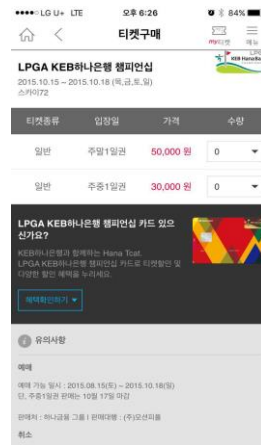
LG U+ LTE 오후 6:26 84%

티켓구매

my티켓 메뉴

LPGA KEB하나은행 챔피언십
2015.10.15 ~ 2015.10.18 (목,금,토,일)
스카이72

| 티켓종류 | 입장일 | 가격 | 수량 |
|---|---|---|---|
| 일반 | 주말1일권 | 50,000 원 | 0 |
| 일반 | 주중1일권 | 30,000 원 | 0 |

LPGA KEB하나은행 챔피언십 카드 있으신가요?

KEB하나은행과 함께하는 Hana Tcat.
LPGA KEB하나은행 챔피언십 카드로 티켓할인 및 다양한 할인 혜택을 누리세요.

혜택확인하기

유의사항

예매

예매 가능 일시 : 2015.08.15(토) ~ 2015.10.18(일)
단, 주중1일권 판매는 10월 17일 마감

판매처 : 하나금융 그룹 | 판매대행 : (주)오션피플

취소